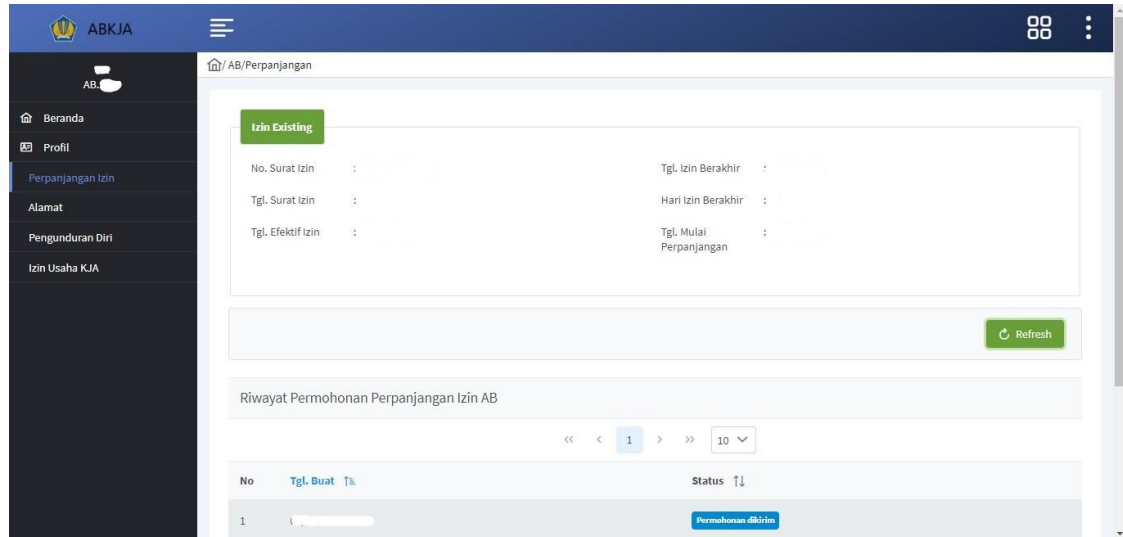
ABKJA

AB.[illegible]

Beranda
Profil
Perpanjangan Izin
Alamat
Pengunduran Diri
Izin Usaha KJA

/ AB/Perpanjangan

Izin Existing

No. Surat Izin :
Tgl. Surat Izin :
Tgl. Efektif Izin :

Tgl. Izin Berakhir :
Hari Izin Berakhir :
Tgl. Mulai Perpanjangan :

Refresh

Riwayat Permohonan Perpanjangan Izin AB

« ‹ 1 › » 10

| No | Tgl. Buat | Status |
|---|---|---|
| 1 | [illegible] | Permohonan dikirim |